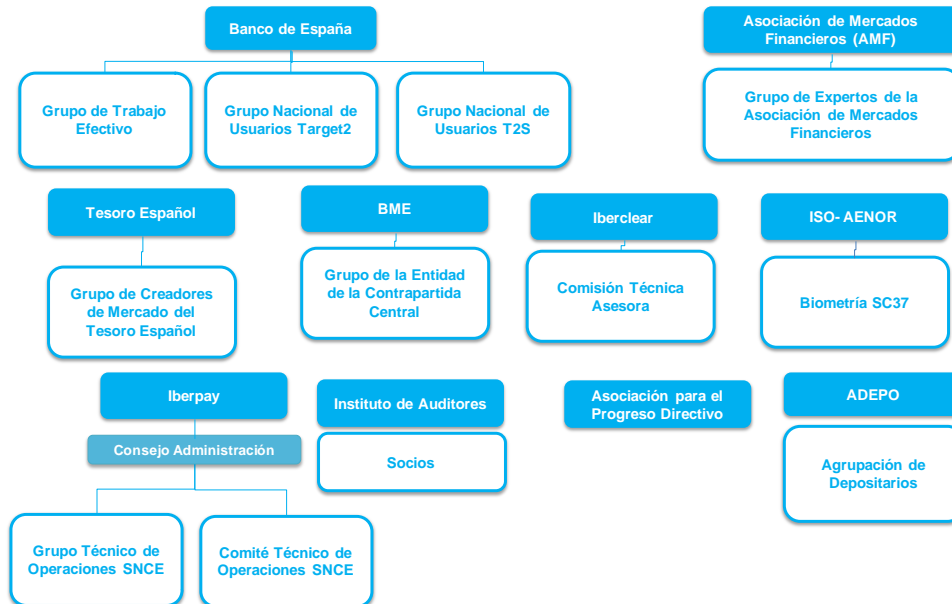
Banco de España

Grupo de Trabajo Efectivo

Grupo Nacional de Usuarios Target2

Grupo Nacional de Usuarios T2S

Asociación de Mercados Financieros (AMF)

Grupo de Expertos de la Asociación de Mercados Financieros

Tesoro Español

Grupo de Creadores de Mercado del Tesoro Español

BME

Grupo de la Entidad de la Contrapartida Central

Iberclear

Comisión Técnica Asesora

ISO- AENOR

Biometría SC37

Iberpay

Consejo Administración

Grupo Técnico de Operaciones SNCE

Comité Técnico de Operaciones SNCE

Instituto de Auditores

Socios

Asociación para el Progreso Directivo

ADEPO

Agrupación de Depositarios